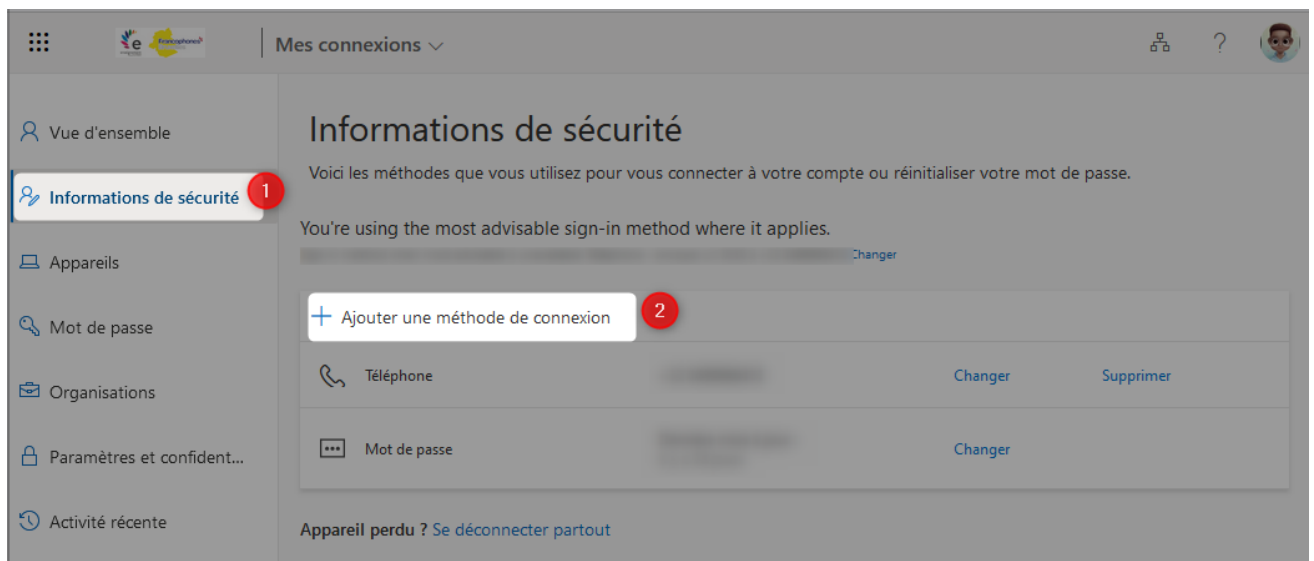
Mes connexions

Vue d'ensemble

Informations de sécurité

1

Appareils

Mot de passe

Organisations

Paramètres et confident...

Activité récente

Informations de sécurité

Voici les méthodes que vous utilisez pour vous connecter à votre compte ou réinitialiser votre mot de passe.

You're using the most advisable sign-in method where it applies.

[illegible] Changer

+ Ajouter une méthode de connexion

2

Téléphone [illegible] Changer Supprimer

Mot de passe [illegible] Changer

Appareil perdu ? Se déconnecter partout